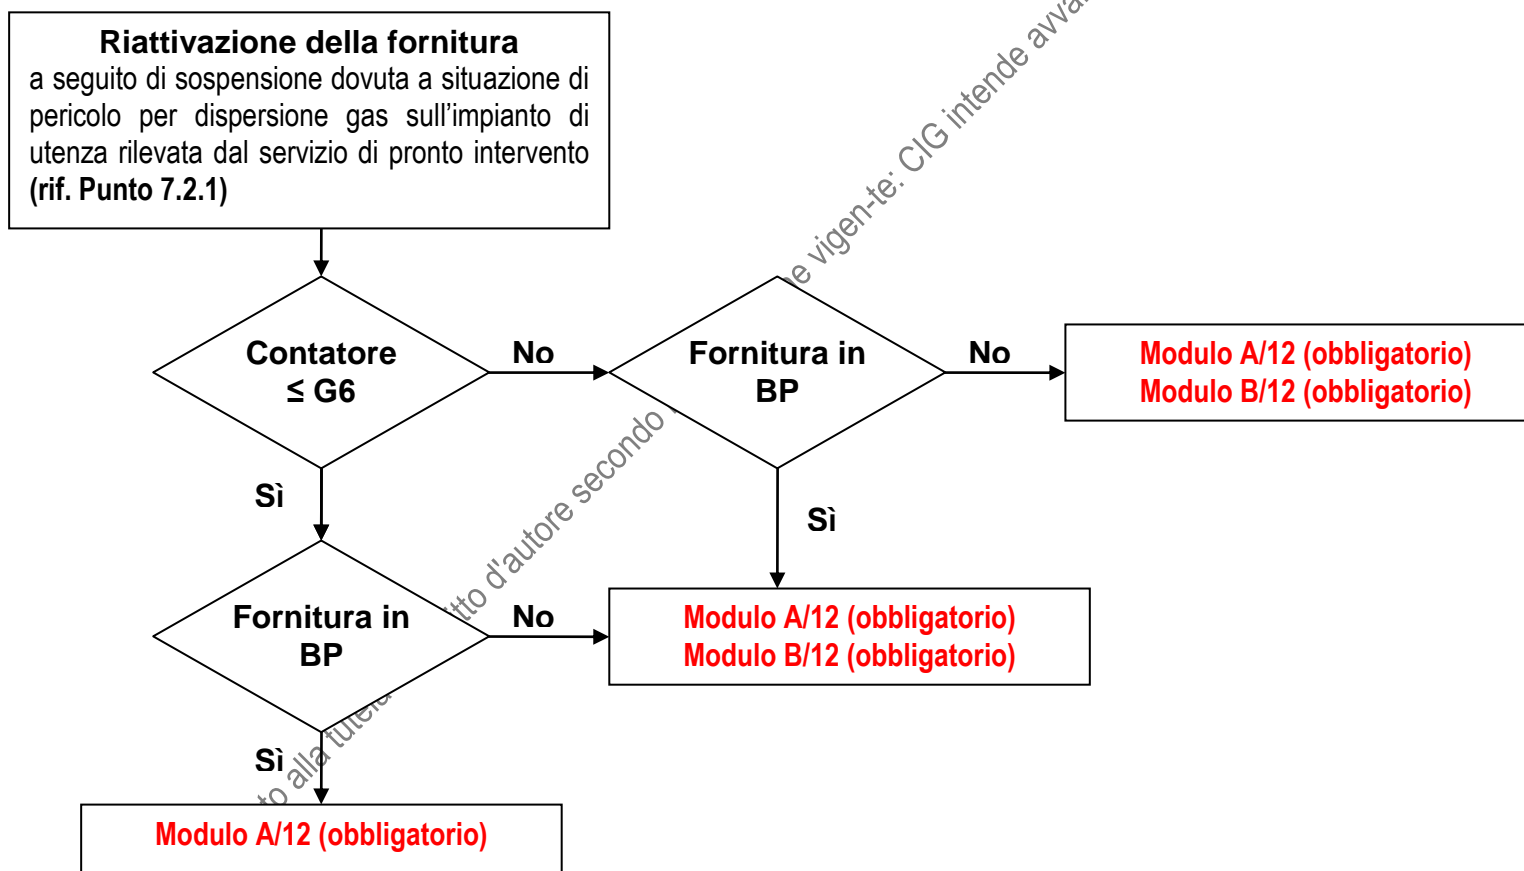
**Riattivazione della fornitura**
a seguito di sospensione dovuta a situazione di pericolo per dispersione gas sull'impianto di utenza rilevata dal servizio di pronto intervento **(rif. Punto 7.2.1)**

Contatore $\leq$ G6

No

Fornitura in BP

No

Modulo A/12 (obbligatorio)
Modulo B/12 (obbligatorio)

Sì

Sì

Fornitura in BP

No

Modulo A/12 (obbligatorio)
Modulo B/12 (obbligatorio)

Sì

Modulo A/12 (obbligatorio)

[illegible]to alla tutela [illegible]tto d'autore secondo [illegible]e vigen-te: CIG intende avva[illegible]